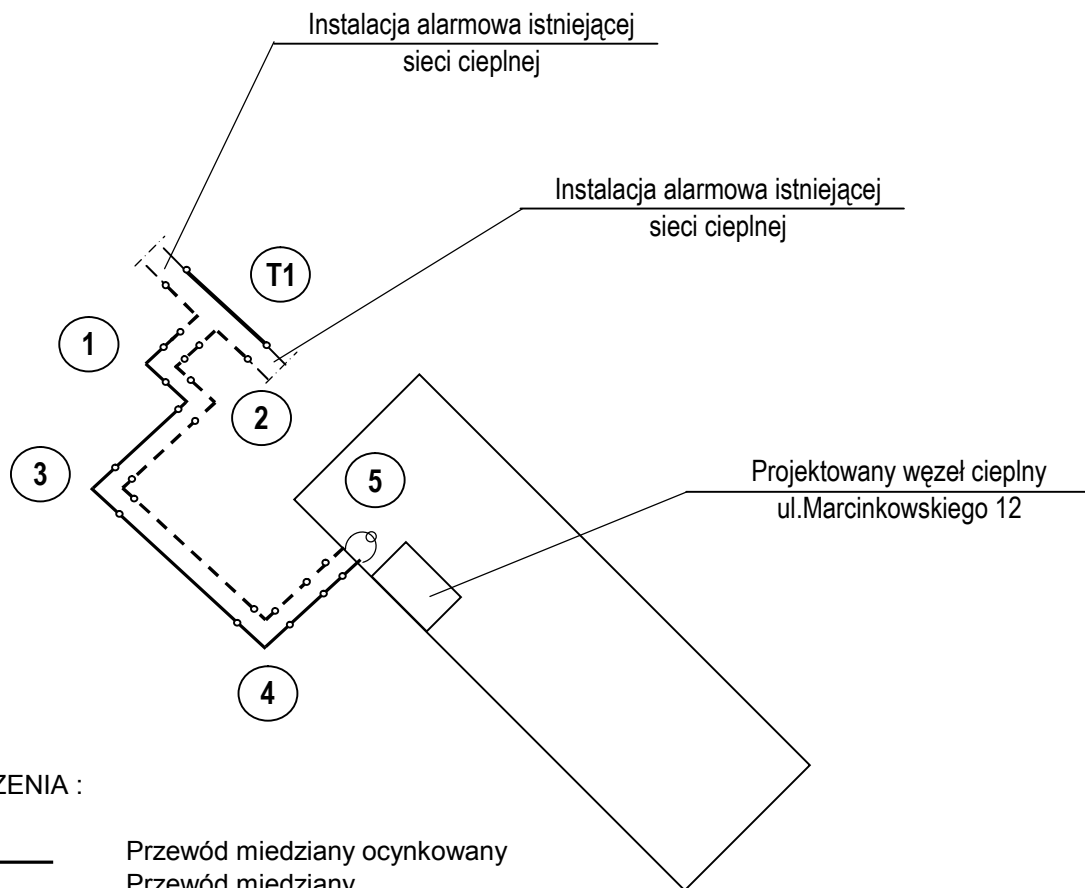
Instalacja alarmowa istniejącej sieci cieplnej

Instalacja alarmowa istniejącej sieci cieplnej

T1

1

2

3

5

Projektowany węzeł cieplny ul.Marcinkowskiego 12

4

ZENIA :

Przewód miedziany ocynkowany
Przewód miedziany